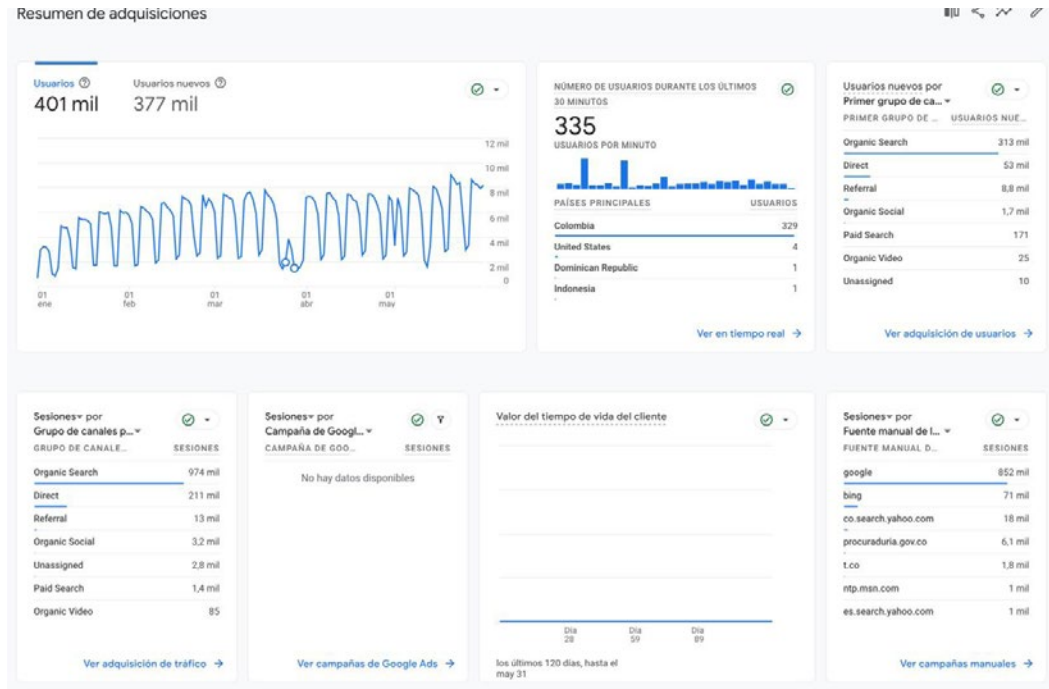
Resumen de adquisiciones

Usuarios ⓘ
401 mil

Usuarios nuevos ⓘ
377 mil

12 mil
10 mil
8 mil
6 mil
4 mil
2 mil
0

01 ene
01 feb
01 mar
01 abr
01 may

NÚMERO DE USUARIOS DURANTE LOS ÚLTIMOS 30 MINUTOS
335
USUARIOS POR MINUTO

| PAÍSES PRINCIPALES | USUARIOS |
|---|---|
| Colombia | 329 |
| United States | 4 |
| Dominican Republic | 1 |
| Indonesia | 1 |

Ver en tiempo real →

Usuarios nuevos por Primer grupo de ca...

| PRIMER GRUPO DE ... | USUARIOS NUE... |
|---|---|
| Organic Search | 313 mil |
| Direct | 53 mil |
| Referral | 8,8 mil |
| Organic Social | 1,7 mil |
| Paid Search | 171 |
| Organic Video | 25 |
| Unassigned | 10 |

Ver adquisición de usuarios →

Sesiones por Grupo de canales p...

| GRUPO DE CANALE... | SESIONES |
|---|---|
| Organic Search | 974 mil |
| Direct | 211 mil |
| Referral | 13 mil |
| Organic Social | 3,2 mil |
| Unassigned | 2,8 mil |
| Paid Search | 1,4 mil |
| Organic Video | 85 |

Ver adquisición de tráfico →

Sesiones por Campaña de Googl...

| CAMPAÑA DE GOO... | SESIONES |
|---|---|

No hay datos disponibles

Ver campañas de Google Ads →

Valor del tiempo de vida del cliente

Día 28
Día 59
Día 89

los últimos 120 días, hasta el may 31

Sesiones por Fuente manual de l...

| FUENTE MANUAL D... | SESIONES |
|---|---|
| google | 852 mil |
| bing | 71 mil |
| co.search.yahoo.com | 18 mil |
| procuraduria.gov.co | 6,1 mil |
| t.co | 1,8 mil |
| ntp.msn.com | 1 mil |
| es.search.yahoo.com | 1 mil |

Ver campañas manuales →